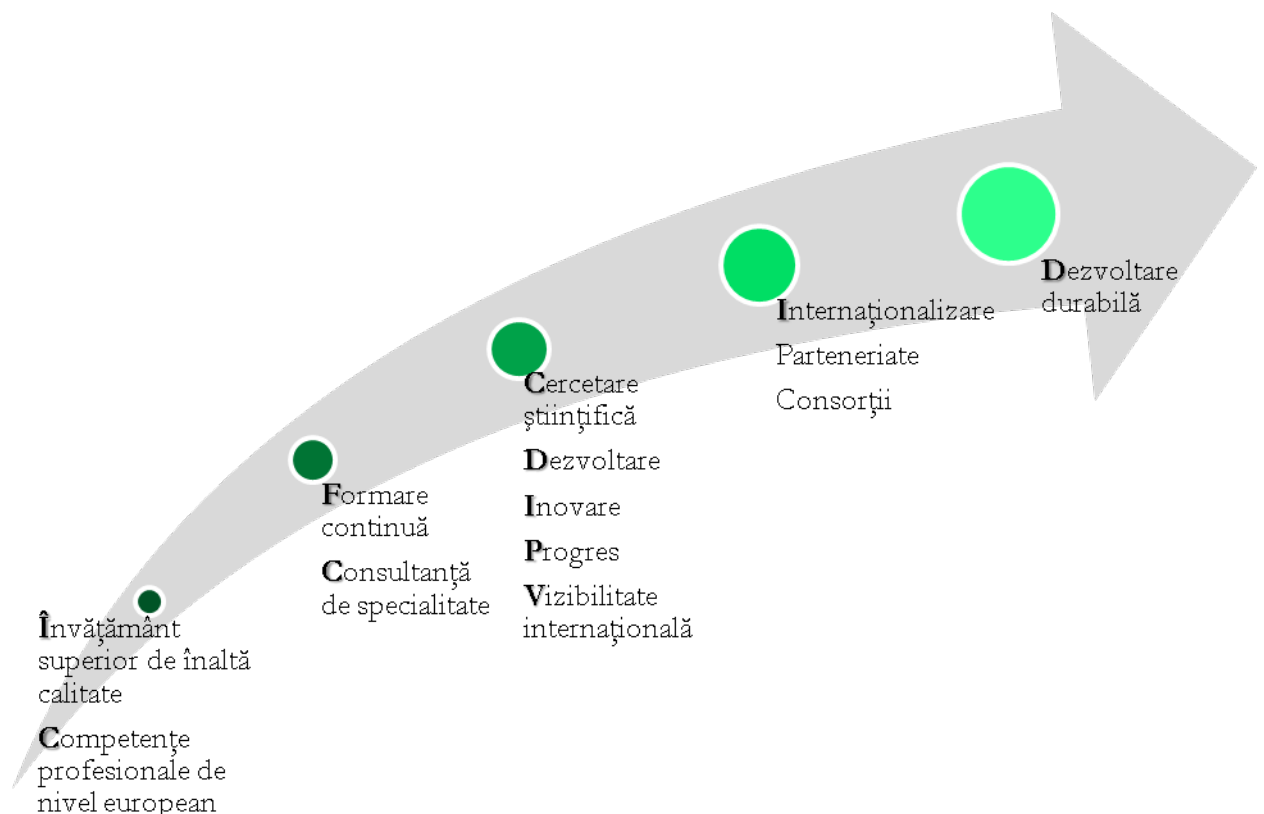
Învățământ superior de înaltă calitate

Competențe profesionale de nivel european

Formare continuă

Consultanță de specialitate

Cercetare științifică

Dezvoltare

Inovare

Progres

Vizibilitate internațională

Internaționalizare

Parteneriate

Consorții

Dezvoltare durabilă